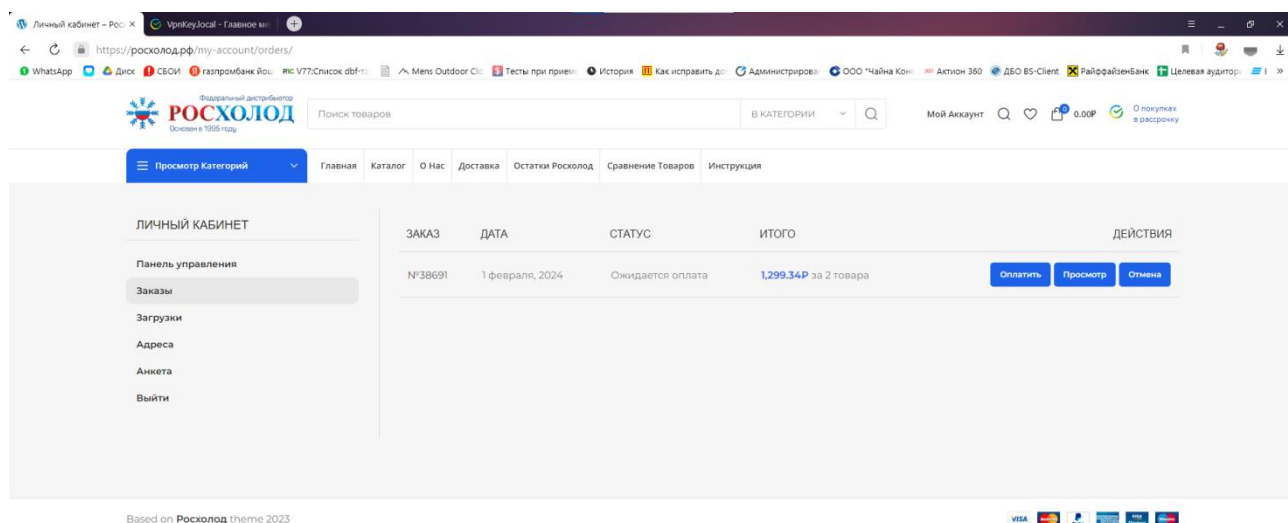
Личный кабинет – Рос ×
VpnKey.local - Главное ме

https://росхолод.рф/my-account/orders/

WhatsApp Диск СБОИ газпромбанк йош V77:Список dbf-т Mens Outdoor Clo Тесты при прием История Как исправить до Администрирова ООО "Чайна Кон Актион 360 ДБО BS-Client РайффайзенБанк Целевая аудитор

Федеральный дистрибьютор
РОСХОЛОД
Основан в 1995 году

Поиск товаров
В КАТЕГОРИИ
Мой Аккаунт
0
0.00₽
О покупках в рассрочку

Просмотр Категорий
Главная Каталог О Нас Доставка Остатки Росхолод Сравнение Товаров Инструкция

ЛИЧНЫЙ КАБИНЕТ

Панель управления
Заказы
Загрузки
Адреса
Анкета
Выйти

| ЗАКАЗ | ДАТА | СТАТУС | ИТОГО | ДЕЙСТВИЯ |
|---|---|---|---|---|
| №38691 | 1 февраля, 2024 | Ожидается оплата | 1,299.34₽ за 2 товара | Оплатить Просмотр Отмена |

Based on Росхолод theme 2023

VISA